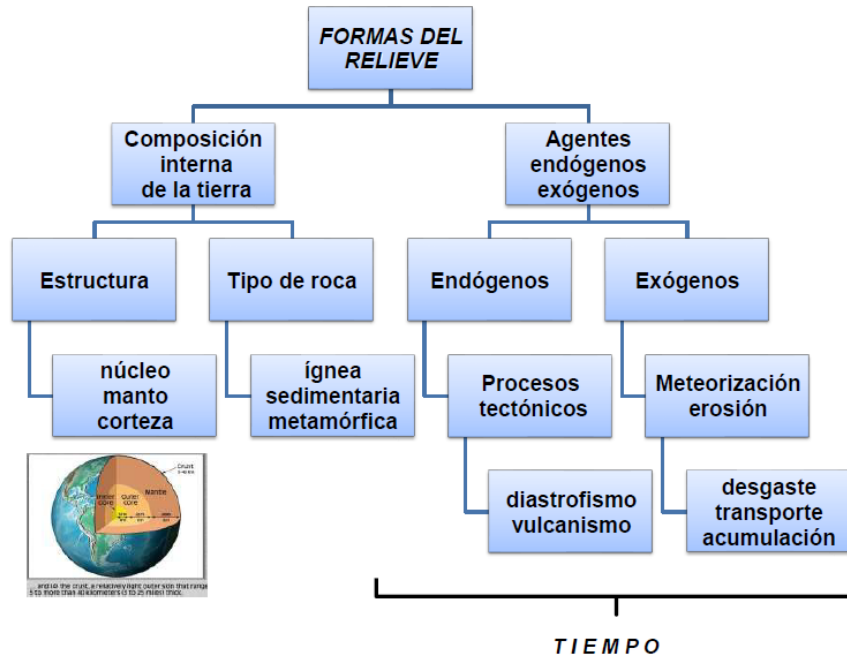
FORMAS DEL RELIEVE

Composición interna de la tierra

Agentes endógenos exógenos

Estructura

Tipo de roca

Endógenos

Exógenos

núcleo
manto
corteza

ígnea
sedimentaria
metamórfica

Procesos tectónicos

Meteorización
erosión

diastrofismo
vulcanismo

desgaste
transporte
acumulación

Crust
Inner core
Outer core
Mantle

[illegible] is the crust, a relatively light outer skin that range 5 to more than 40 kilometers (3 to 25 miles) thick.

TIEMPO